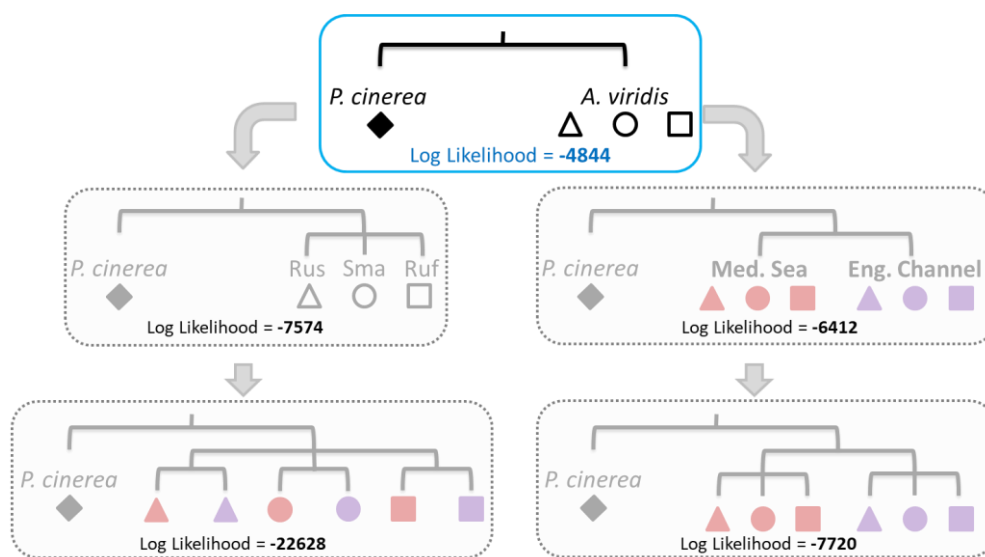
P. cinerea
A. viridis
Log Likelihood = **-4844**

P. cinerea
Rus
Sma
Ruf
Log Likelihood = **-7574**

P. cinerea
Med. Sea
Eng. Channel
Log Likelihood = **-6412**

P. cinerea
Log Likelihood = **-22628**

P. cinerea
Log Likelihood = **-7720**